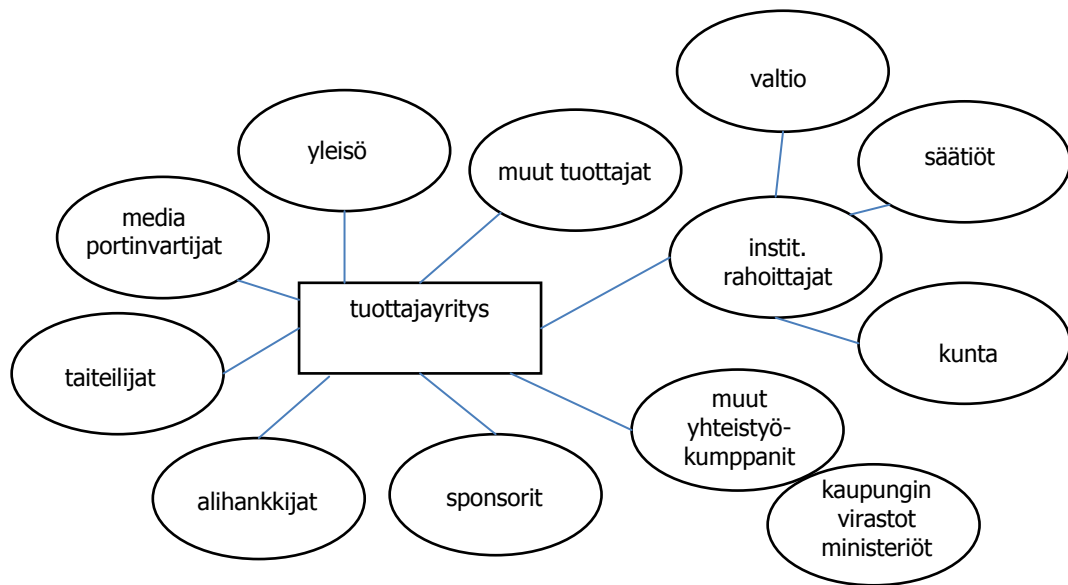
valtio

yleisö

muut tuottajat

säätiöt

media portinvartijat

instit. rahoittajat

tuottajayritys

kunta

taiteilijat

muut yhteistyö-kumppanit

alihankkijat

sponsorit

kaupungin virastot ministeriöt